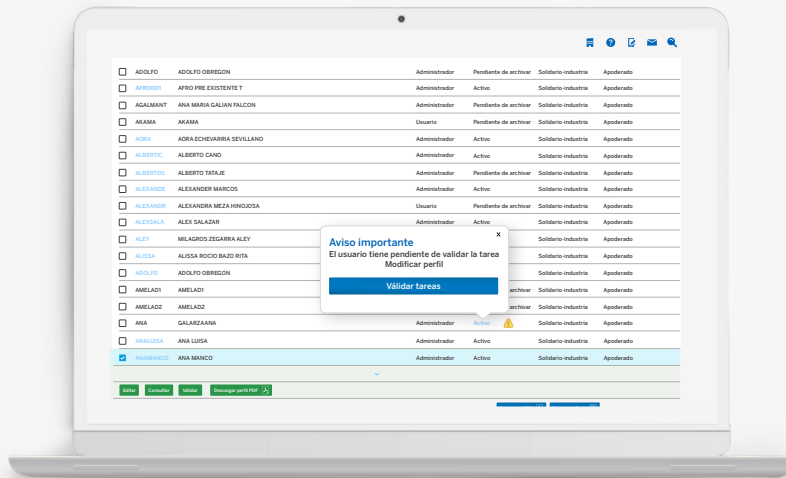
| | | | | | | |
|---|---|---|---|---|---|---|
| ☐ | ADOLFO | ADOLFO OBREGON | Administrador | Pendiente de archivar | Solidario-industria | Apoderado |
| ☐ | AFRO0001 | AFRO PRE EXISTENTE T | Administrador | Activo | Solidario-industria | Apoderado |
| ☐ | AGALMANT | ANA MARIA GALIAN FALCON | Administrador | Pendiente de archivar | Solidario-industria | Apoderado |
| ☐ | AKAMA | AKAMA | Usuario | Pendiente de archivar | Solidario-industria | Apoderado |
| ☐ | AORA | AORA ECHEVARRIA SEVILLANO | Administrador | Activo | Solidario-industria | Apoderado |
| ☐ | ALBERTIC | ALBERTO CANO | Administrador | Activo | Solidario-industria | Apoderado |
| ☐ | ALBERTOS | ALBERTO TATAJE | Administrador | Pendiente de archivar | Solidario-industria | Apoderado |
| ☐ | ALEXANDE | ALEXANDER MARCOS | Administrador | Activo | Solidario-industria | Apoderado |
| ☐ | ALEXANDR | ALEXANDRA MEZA HINOJOSA | Usuario | Pendiente de archivar | Solidario-industria | Apoderado |
| ☐ | ALEXSALA | ALEX SALAZAR | Administrador | Activo | Solidario-industria | Apoderado |
| ☐ | ALEY | MILAGROS ZEGARRA ALEY | | | Solidario-industria | Apoderado |
| ☐ | ALISSA | ALISSA ROCIO BAZO RITA | | | Solidario-industria | Apoderado |
| ☐ | ADOLFO | ADOLFO OBREGON | | | Solidario-industria | Apoderado |
| ☐ | AMELAD1 | AMELAD1 | | archivar | Solidario-industria | Apoderado |
| ☐ | AMELAD2 | AMELAD2 | | archivar | Solidario-industria | Apoderado |
| ☐ | ANA | GALARZAANA | Administrador | Activo | Solidario-industria | Apoderado |
| ☐ | ANALUISA | ANA LUISA | Administrador | Activo | Solidario-industria | Apoderado |
| ☑ | ANAMANCO | ANA MANCO | Administrador | Activo | Solidario-industria | Apoderado |

Aviso importante
El usuario tiene pendiente de validar la tarea
Modificar perfil
Validar tareas
x

Editar Consultar Validar Descargar perfil PDF